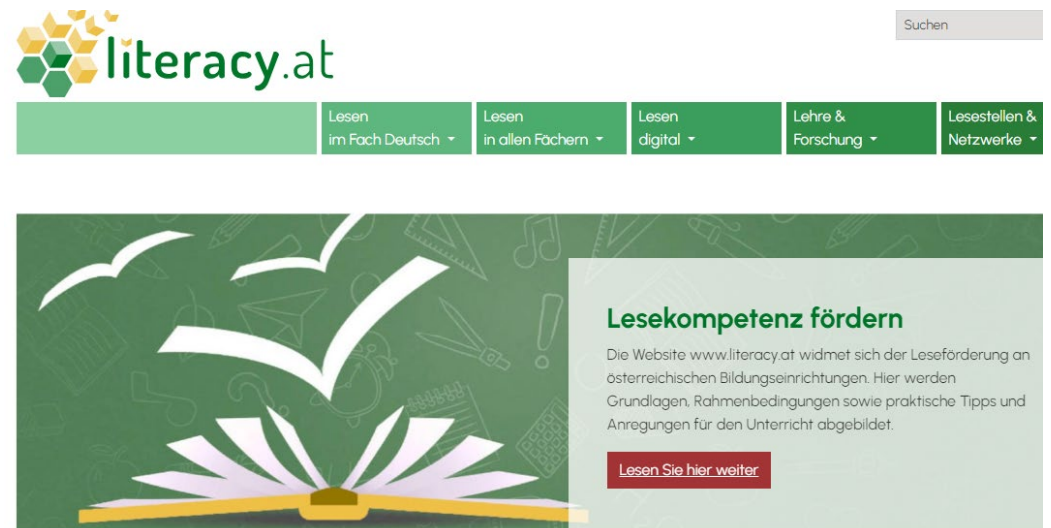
literacy.at

Suchen

Lesen im Fach Deutsch ▾
Lesen in allen Fächern ▾
Lesen digital ▾
Lehre & Forschung ▾
Lesestellen & Netzwerke ▾

Lesekompetenz fördern

Die Website www.literacy.at widmet sich der Leseförderung an österreichischen Bildungseinrichtungen. Hier werden Grundlagen, Rahmenbedingungen sowie praktische Tipps und Anregungen für den Unterricht abgebildet.

Lesen Sie hier weiter